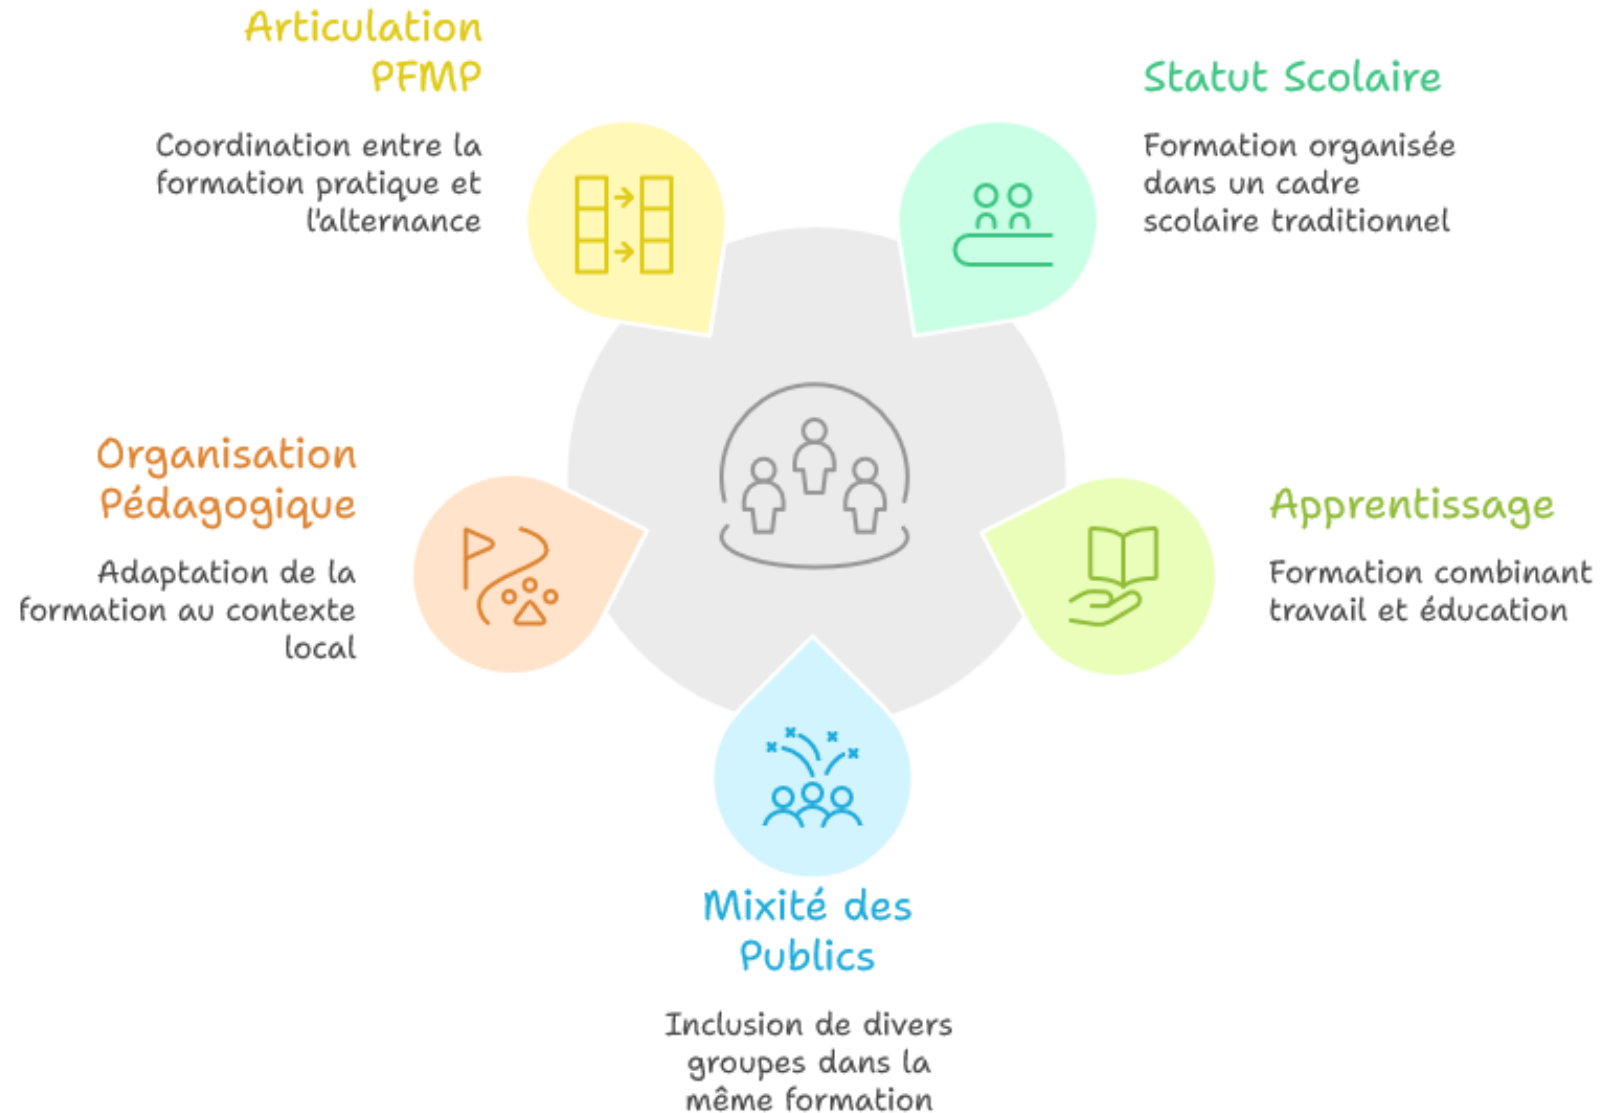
Articulation PFMP

Coordination entre la formation pratique et l'alternance

Statut Scolaire

Formation organisée dans un cadre scolaire traditionnel

Organisation Pédagogique

Adaptation de la formation au contexte local

Apprentissage

Formation combinant travail et éducation

Mixité des Publics

Inclusion de divers groupes dans la même formation